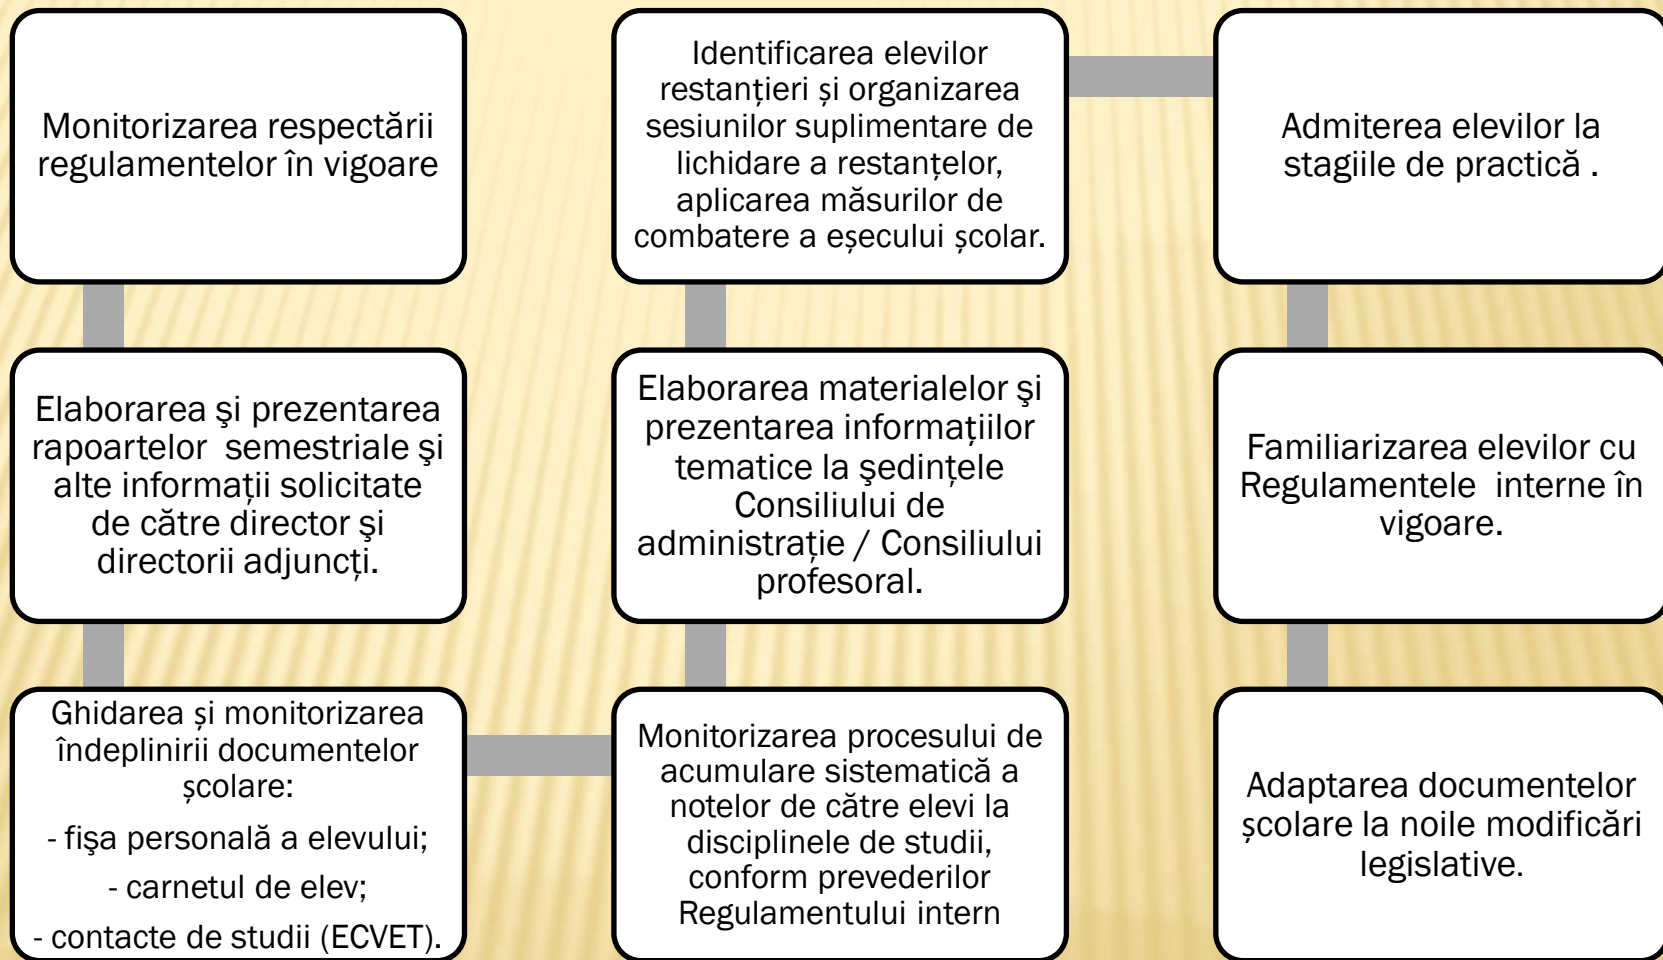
Monitorizarea respectării regulamentelor în vigoare

Elaborarea şi prezentarea rapoartelor semestriale şi alte informații solicitate de către director şi directorii adjuncți.

Ghidarea și monitorizarea îndeplinirii documentelor școlare:
- fişa personală a elevului;
- carnetul de elev;
- contacte de studii (ECVET).

Identificarea elevilor restanțieri și organizarea sesiunilor suplimentare de lichidare a restanțelor, aplicarea măsurilor de combatere a eșecului școlar.

Elaborarea materialelor şi prezentarea informațiilor tematice la şedințele Consiliului de administrație / Consiliului profesoral.

Monitorizarea procesului de acumulare sistematică a notelor de către elevi la disciplinele de studii, conform prevederilor Regulamentului intern

Admiterea elevilor la stagiile de practică .

Familiarizarea elevilor cu Regulamentele interne în vigoare.

Adaptarea documentelor școlare la noile modificări legislative.